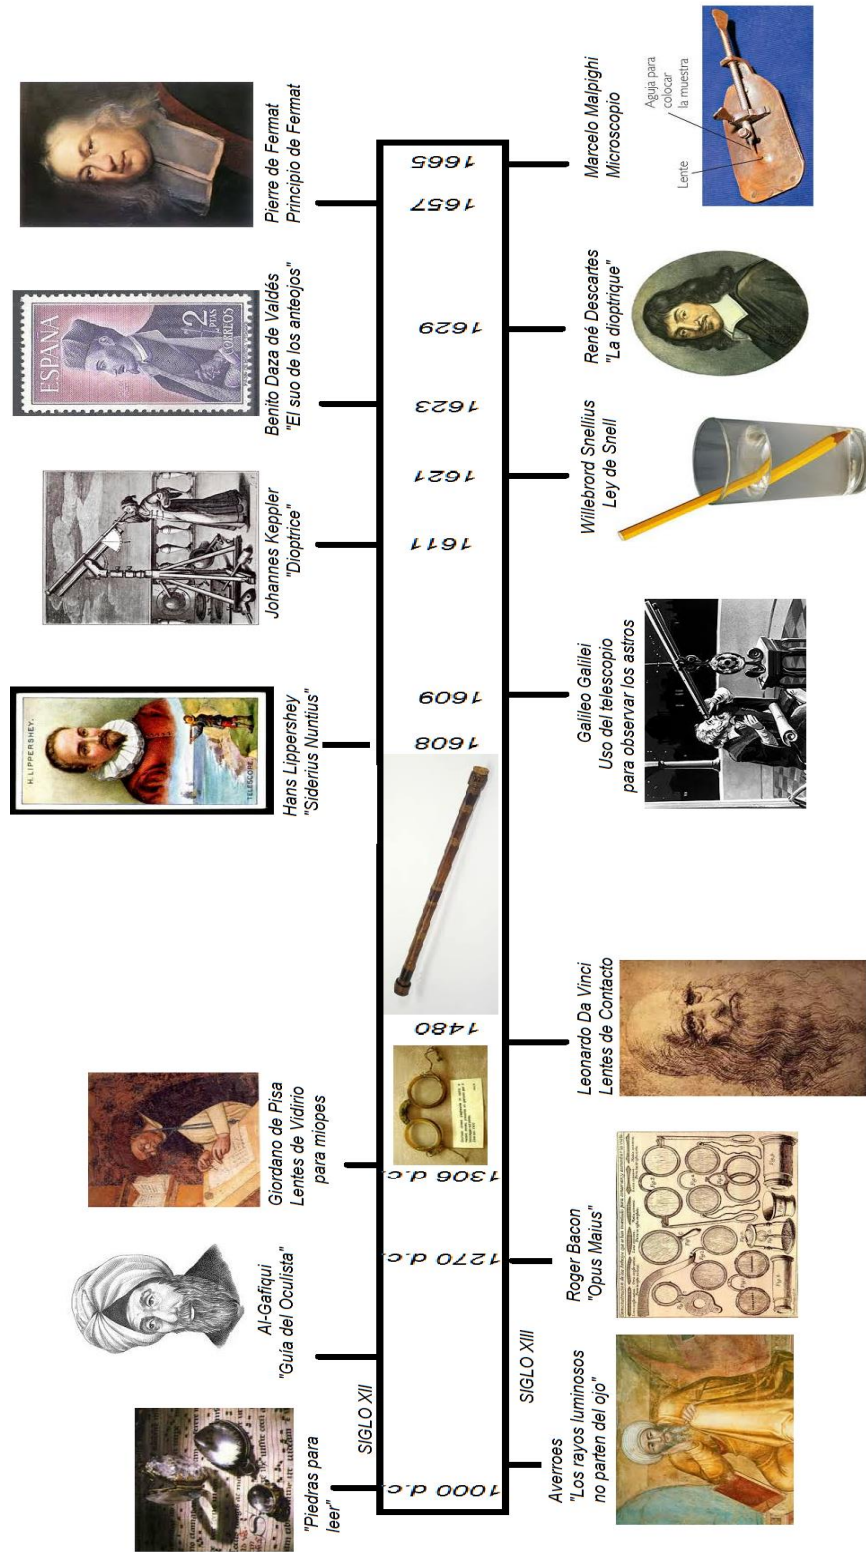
1000 d.c.
SIGLO XII
SIGLO XIII
"Piedras para leer"
Averroes "Los rayos luminosos no parten del ojo"
Al-Gafiqui "Guía del Oculista"
1270 d.c.
Roger Bacon "Opus Maius"
1306 d.c.
Giordano de Pisa Lentes de Vidirio para miopes
1480
Leonardo Da Vinci Lentes de Contacto
1608
Hans Lippershey "Siderius Nuntius"
H. LIPPERSHEY.
TELESCOPE
1609
Galileo Galilei Uso del telescopio para observar los astros
1611
Johannes Keppler "Dioptrice"
1621
Willebrord Snellius Ley de Snell
1623
Benito Daza de Valdés "El suo de los anteojos"
ESPAÑA
2 PTAS
CORREOS
1629
René Descartes "La dioptrique"
1657
Pierre de Fermat Principio de Fermat
1665
Marcelo Malpighi Microscopio
Aguja para colocar la muestra
Lente